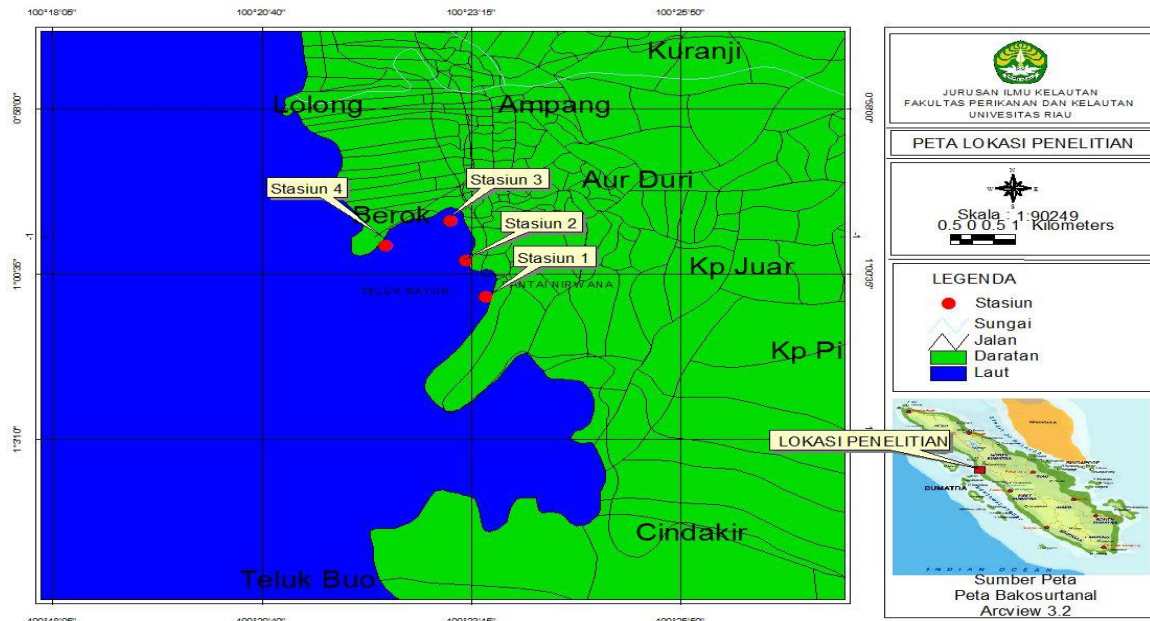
100°18'05" 100°20'40" 100°23'15" 100°25'50"

0°58'00"

-1

1°00'35"

1°3'10"

Kuranji

Lolong

Ampang

Stasiun 3

Aur Duri

Stasiun 4

Berok

Stasiun 2

Stasiun 1

Kp Juar

TELUK BAYUR

PANTAI NIRWANA

Kp Pi

Cindakir

Teluk Buo

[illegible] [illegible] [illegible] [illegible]

0°58'00"

-1

1°00'35"

JURUSAN ILMU KELAUTAN
FAKULTAS PERIKANAN DAN KELAUTAN
UNIVERSITAS RIAU

PETA LOKASI PENELITIAN

N
W E
S

Skala 1:90249
0.5 0 0.5 1 Kilometers

LEGENDA

Stasiun
Sungai
Jalan
Daratan
Laut

LOKASI PENELITIAN

SUMATRA

INDIAN OCEAN

Sumber Peta
Peta Bakosurtanal
Arcview 3.2